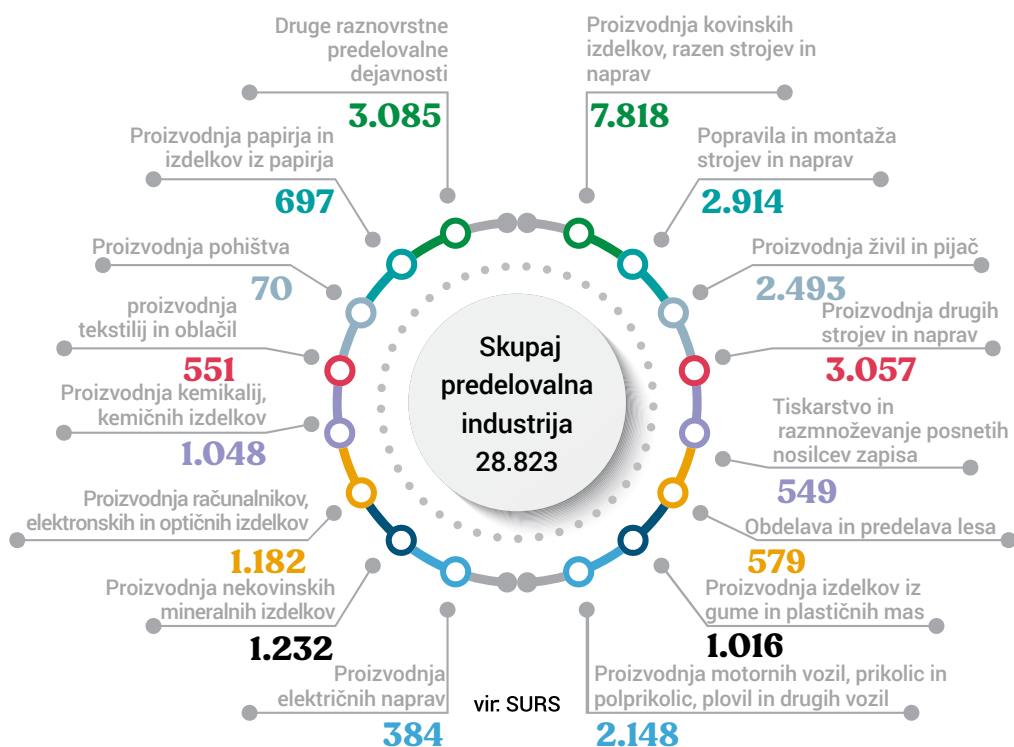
Druge raznovrstne predelovalne dejavnosti
3.085

Proizvodnja kovinskih izdelkov, razen strojev in naprav
7.818

Proizvodnja papirja in izdelkov iz papirja
697

Popravila in montaža strojev in naprav
2.914

Proizvodnja pohištva
70

Proizvodnja živil in pijač
2.493

proizvodnja tekstilij in oblačil
551

Proizvodnja drugih strojev in naprav
3.057

Skupaj predelovalna industrija
28.823

Proizvodnja kemikalij, kemičnih izdelkov
1.048

Tiskarstvo in razmnoževanje posnetih nosilcev zapisa
549

Proizvodnja računalnikov, elektronskih in optičnih izdelkov
1.182

Obdelava in predelava lesa
579

Proizvodnja nekovinskih mineralnih izdelkov
1.232

Proizvodnja izdelkov iz gume in plastičnih mas
1.016

Proizvodnja električnih naprav
384

vir: SURS

Proizvodnja motornih vozil, prikolic in polprikolic, plovil in drugih vozil
2.148